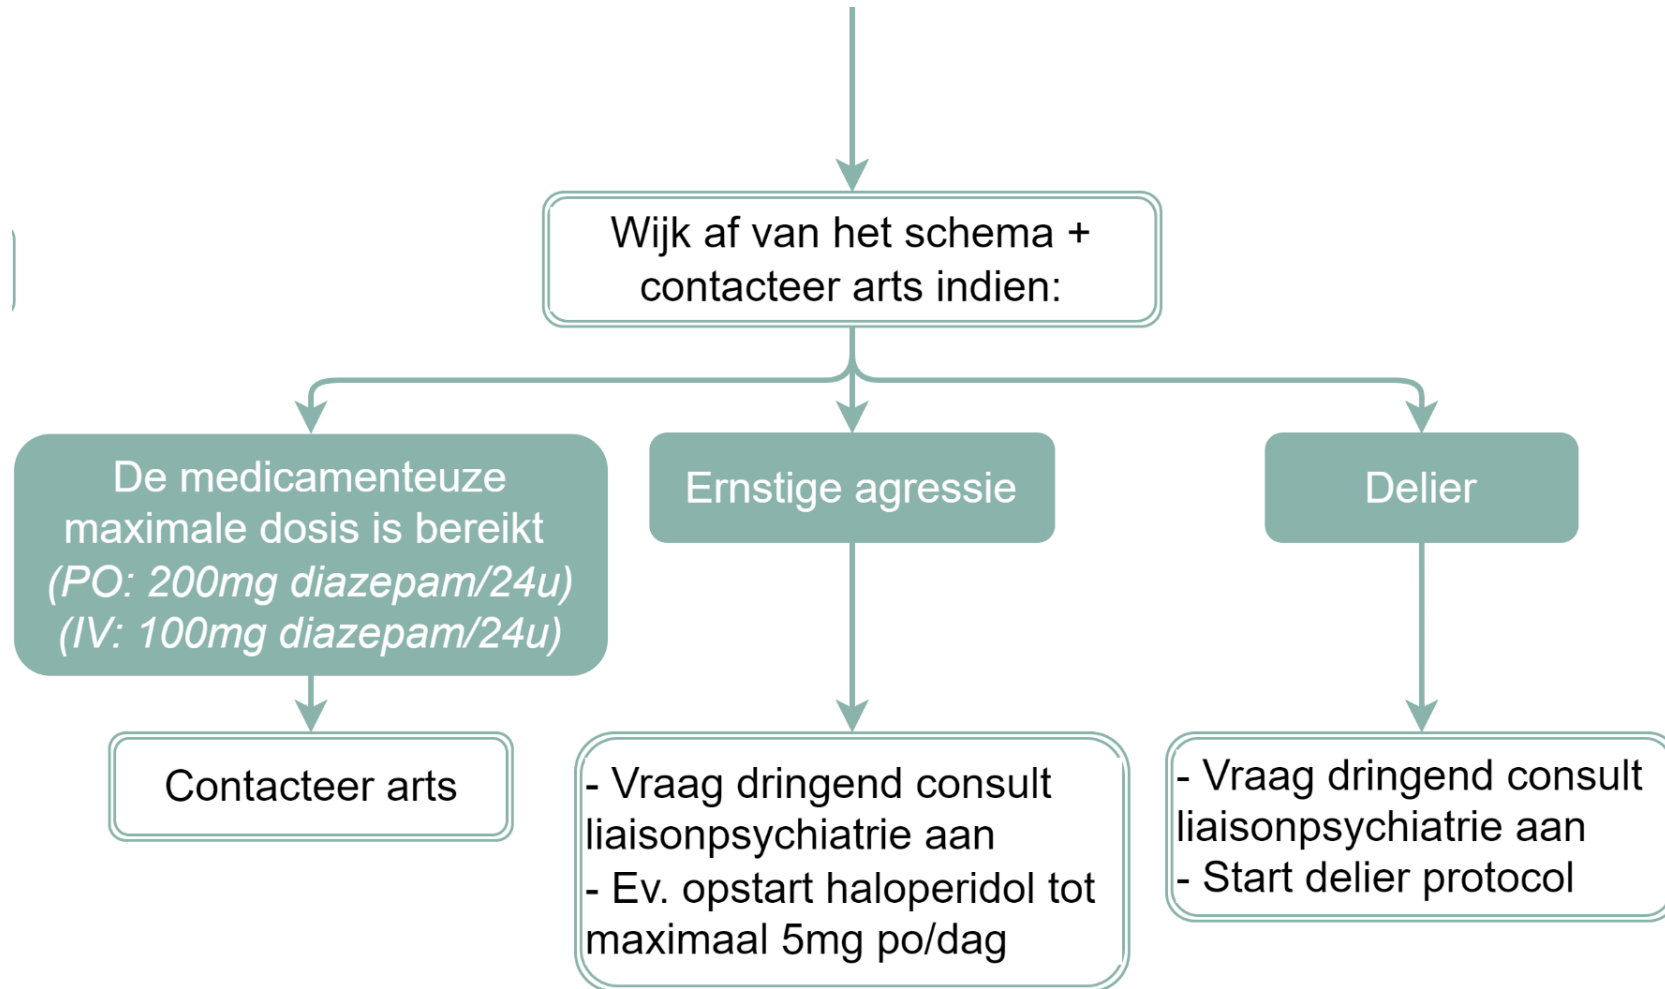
Wijk af van het schema + contacteer arts indien:

De medicamenteuze maximale dosis is bereikt
(PO: 200mg diazepam/24u)
(IV: 100mg diazepam/24u)

Ernstige agressie

Delier

Contacteer arts

- Vraag dringend consult liaisonpsychiatrie aan
- Ev. opstart haloperidol tot maximaal 5mg po/dag

- Vraag dringend consult liaisonpsychiatrie aan
- Start delier protocol